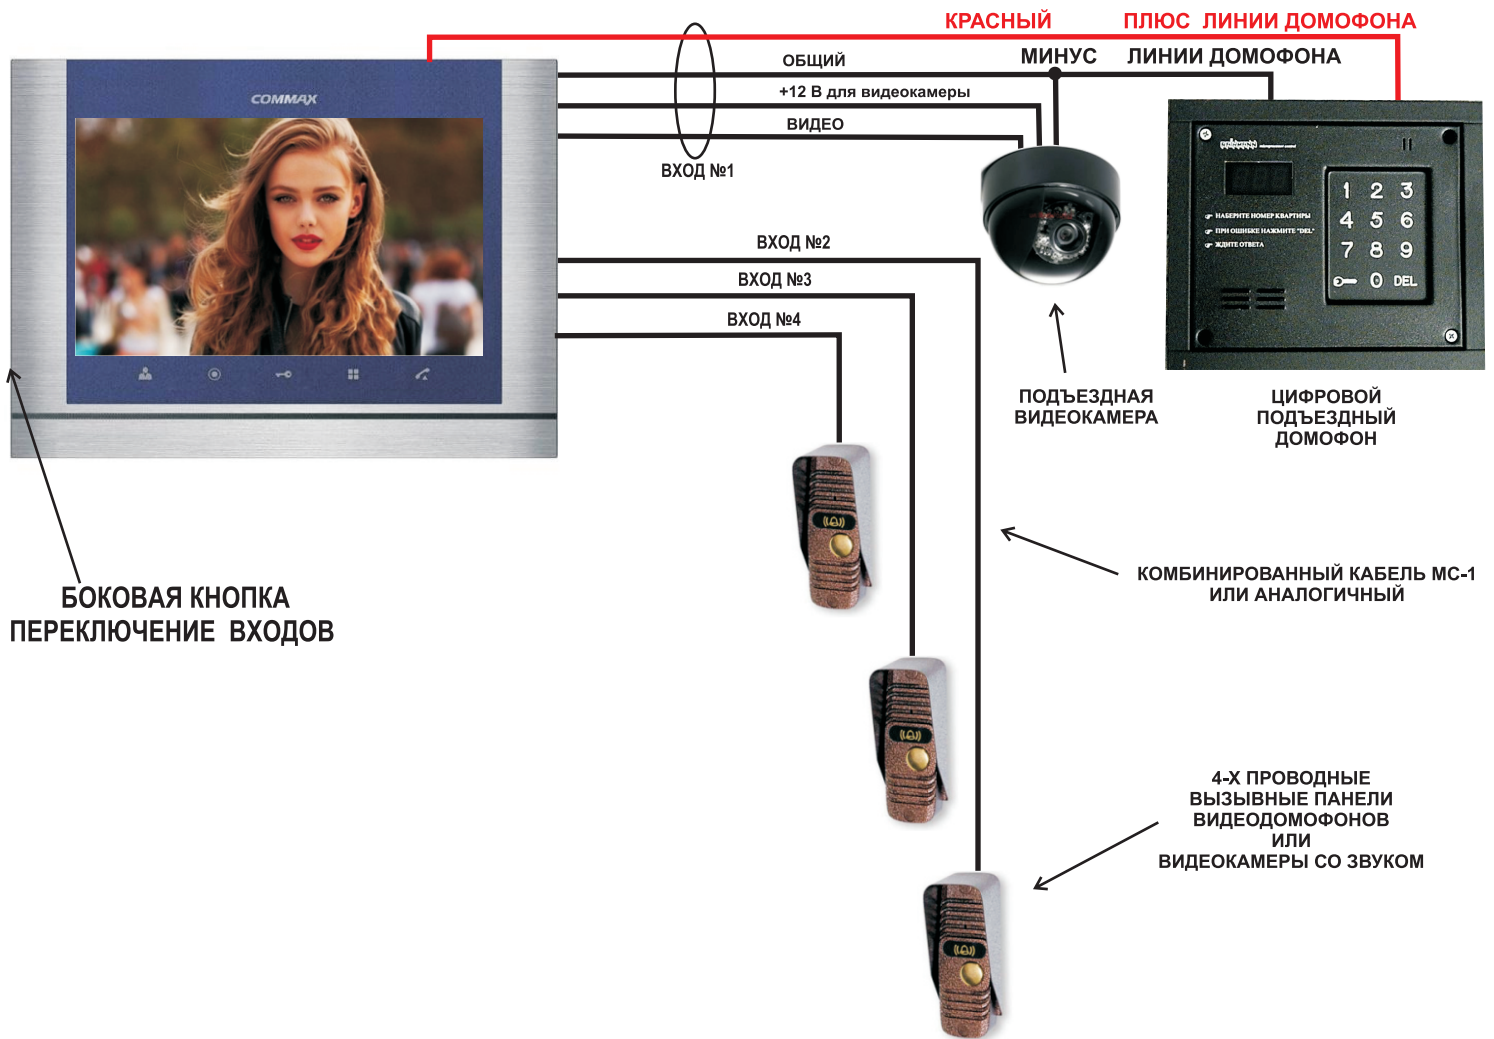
КРАСНЫЙ

ПЛЮС ЛИНИИ ДОМОФОНА

МИНУС ЛИНИИ ДОМОФОНА

ОБЩИЙ

+12 В для видеокамеры

ВИДЕО

ВХОД №1

COMMAX

ВХОД №2

ВХОД №3

ВХОД №4

НАБЕРИТЕ НОМЕР КВАРТИРЫ
ПРИ ОШИБКЕ НАЖМИТЕ "DEL"
ЖДИТЕ ОТВЕТА

1 2 3
4 5 6
7 8 9
0 DEL

ПОДЪЕЗДНАЯ ВИДЕОКАМЕРА

ЦИФРОВОЙ ПОДЪЕЗДНЫЙ ДОМОФОН

БОКОВАЯ КНОПКА ПЕРЕКЛЮЧЕНИЕ ВХОДОВ

КОМБИНИРОВАННЫЙ КАБЕЛЬ МС-1 ИЛИ АНАЛОГИЧНЫЙ

4-Х ПРОВОДНЫЕ ВЫЗЫВНЫЕ ПАНЕЛИ ВИДЕОДОМОФОНОВ ИЛИ ВИДЕОКАМЕРЫ СО ЗВУКОМ